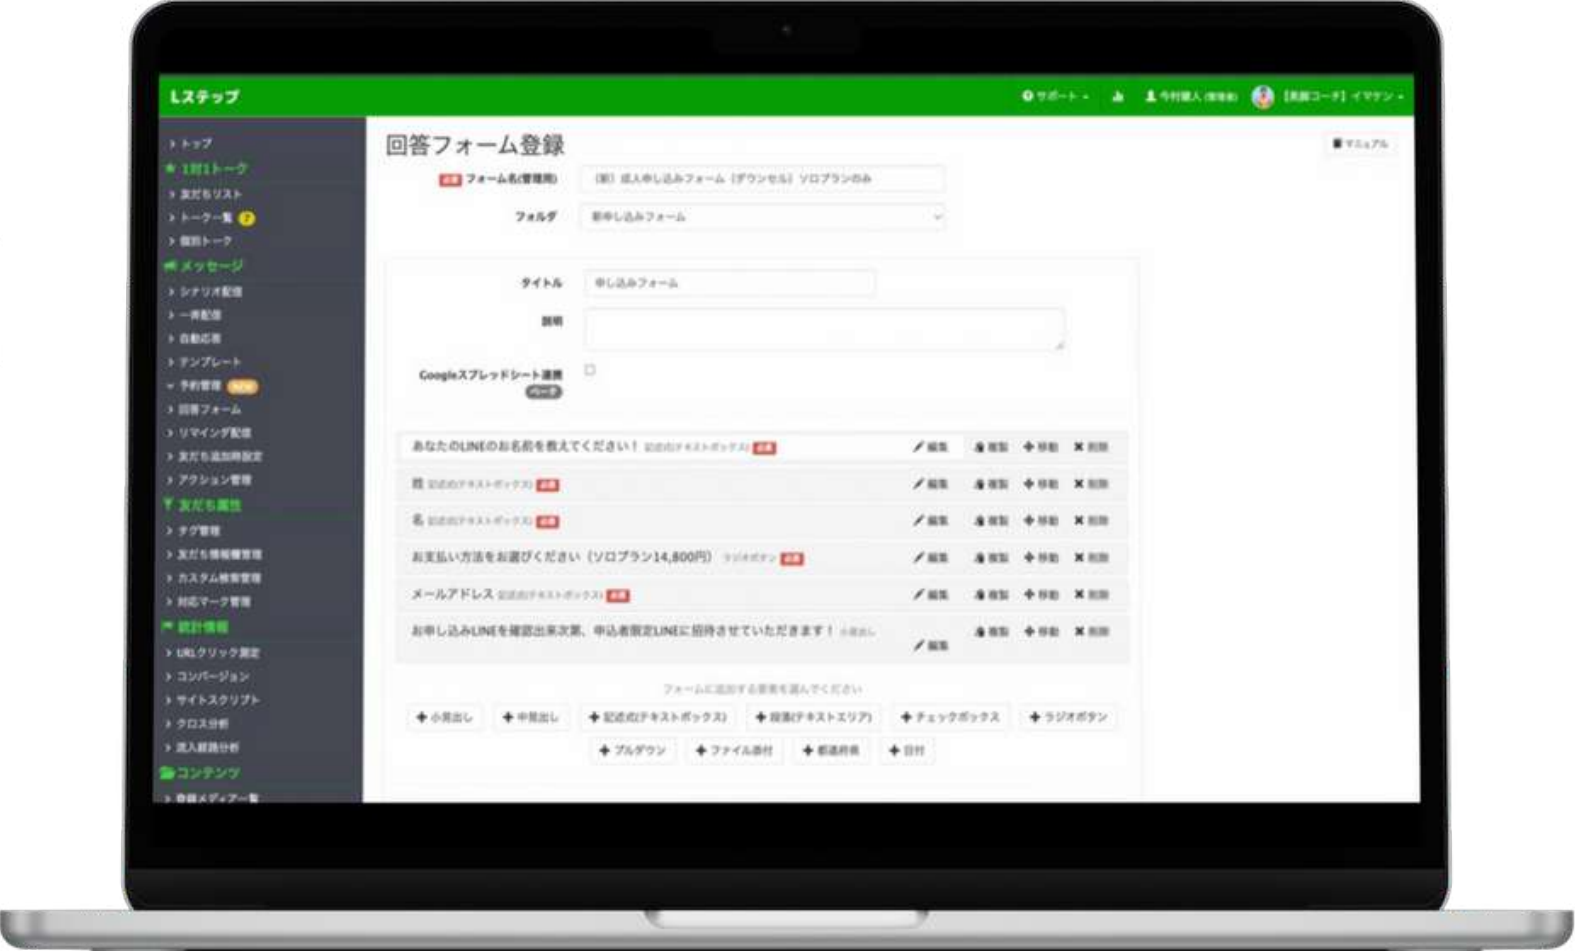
Lステップ

サポート 今村貴人 [見識コーチ] イマケン

トップ
1対1トーク
友だちリスト
トーク一覧
個別トーク
メッセージ
シナリオ配信
一斉配信
自動応答
テンプレート
予約管理
回答フォーム
リマインダ配信
友だち追加時設定
アクション管理
友だち属性
タグ管理
友だち情報欄管理
カスタム検索管理
対応マーク管理
統計情報
URLクリック測定
コンバージョン
サイトスクリプト
クロス分析
流入経路分析
コンテンツ
登録メディア一覧

回答フォーム登録

マニュアル

必須 フォーム名(管理用) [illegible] 申し込みフォーム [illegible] ソロプランのみ

フォルダ 新申し込みフォーム

タイトル 申し込みフォーム

説明

Googleスプレッドシート連携

あなたのLINEのお名前を教えてください！ 記述式(テキストボックス) 必須 編集 複製 移動 削除

姓 記述式(テキストボックス) 必須 編集 複製 移動 削除

名 記述式(テキストボックス) 必須 編集 複製 移動 削除

お支払い方法をお選びください（ソロプラン14,800円） ラジオボタン 必須 編集 複製 移動 削除

メールアドレス 記述式(テキストボックス) 必須 編集 複製 移動 削除

お申し込みLINEを確認出来次第、申込者限定LINEに招待させていただきます！ 小見出し 編集 複製 移動 削除

フォームに追加する要素を選んでください

小見出し 中見出し 記述式(テキストボックス) 段落(テキストエリア) チェックボックス ラジオボタン

プルダウン ファイル添付 都道府県 日付